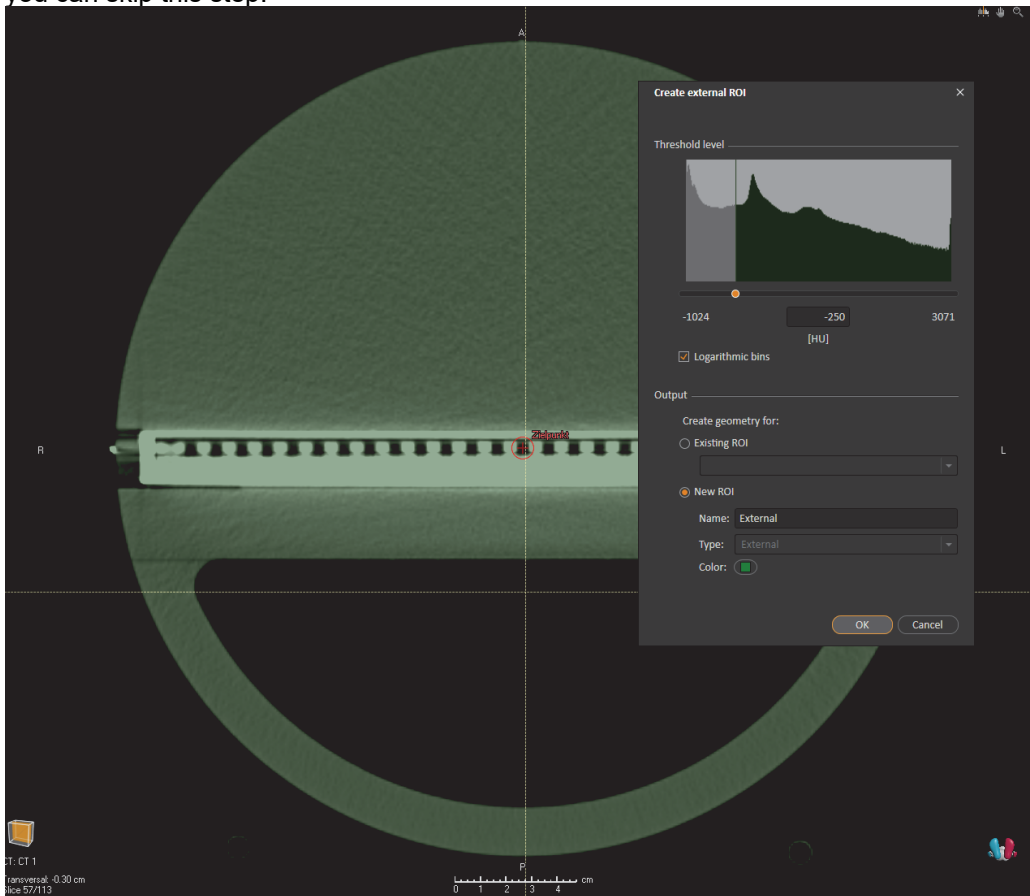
you can skip this step.

A

R

L

P

Zielpunkt

Create external ROI

Threshold level

-1024

-250

3071

[HU]

☑ Logarithmic bins

Output

Create geometry for:

Existing ROI

New ROI

Name: External

Type: External

Color:

OK

Cancel

CT: CT 1

Transversal: -0.30 cm

Slice 57/113

0 1 2 3 4 cm